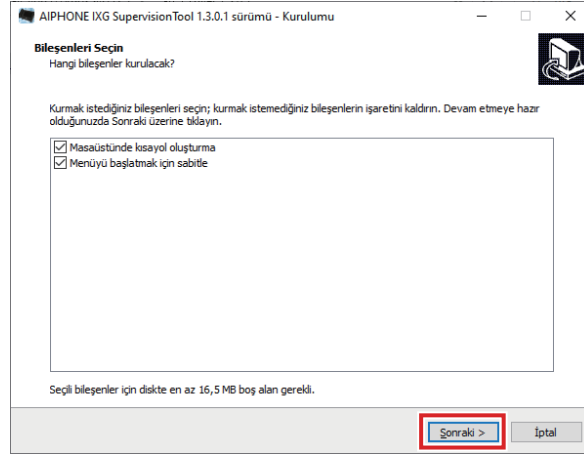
AIPHONE IXG SupervisionTool 1.3.0.1 sürümü - Kurulumu

Bileşenleri Seçin
Hangi bileşenler kurulacak?

Kurmak istediğiniz bileşenleri seçin; kurmak istemediğiniz bileşenlerin işaretini kaldırın. Devam etmeye hazır olduğunuzda Sonraki üzerine tıklayın.

☑ Masaüstünde kısayol oluşturma
☑ Menüyü başlatmak için sabitle

Seçili bileşenler için diskte en az 16,5 MB boş alan gerekli.

Sonraki >
İptal